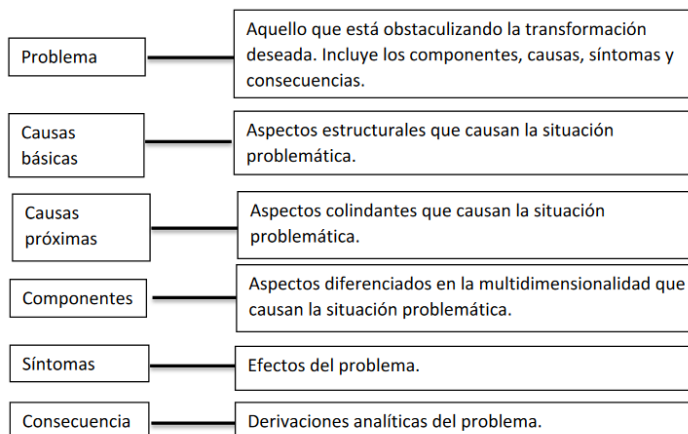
Problema

Aquello que está obstaculizando la transformación deseada. Incluye los componentes, causas, síntomas y consecuencias.

Causas básicas

Aspectos estructurales que causan la situación problemática.

Causas próximas

Aspectos colindantes que causan la situación problemática.

Componentes

Aspectos diferenciados en la multidimensionalidad que causan la situación problemática.

Síntomas

Efectos del problema.

Consecuencia

Derivaciones analíticas del problema.